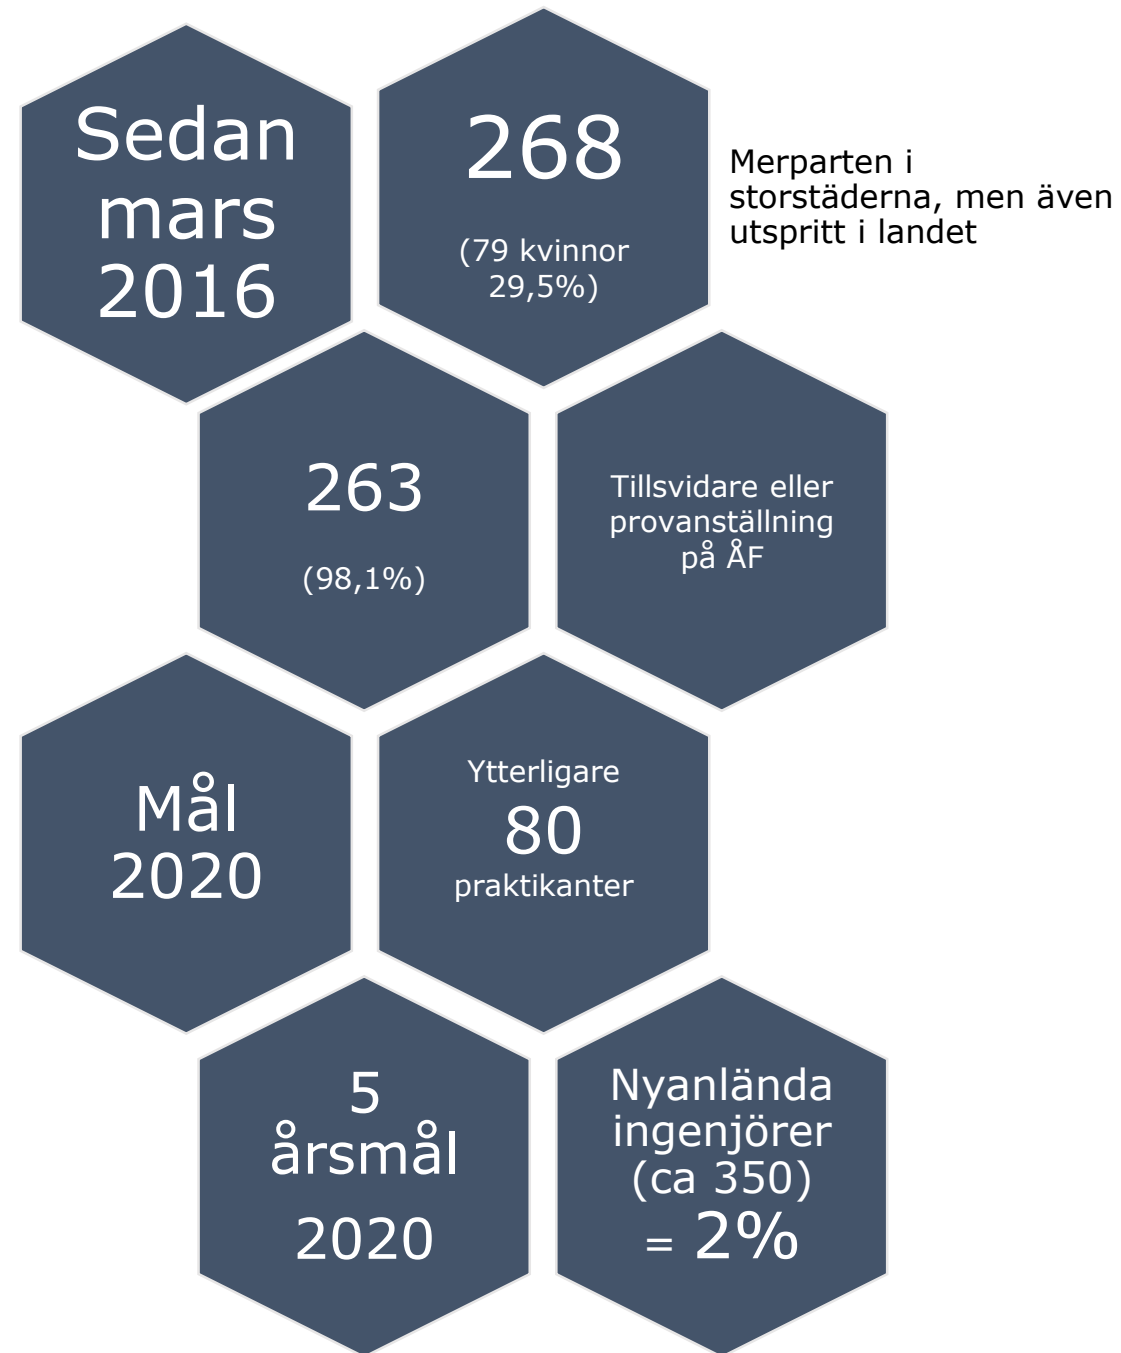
Sedan mars 2016

268

(79 kvinnor 29,5%)

Merparten i storstäderna, men även utspritt i landet

263

(98,1%)

Tillsvidare eller provanställning på ÅF

Mål 2020

Ytterligare 80 praktikanter

5 årsmål 2020

Nyanlända ingenjörer (ca 350) = 2%